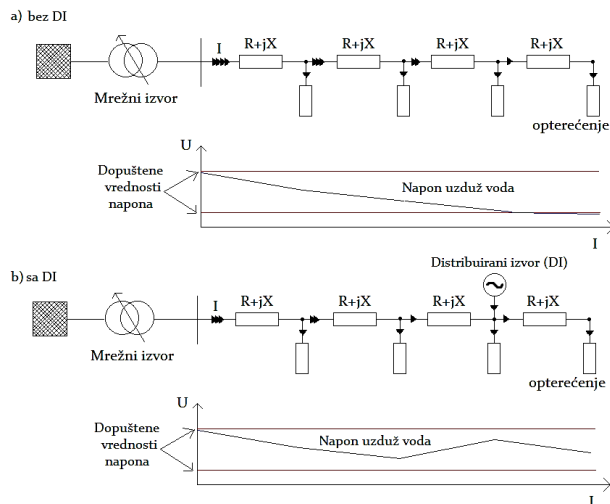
a) bez DI

I

R+jX

R+jX

R+jX

R+jX

Mrežni izvor

opterećenje

U

Dopuštene vrednosti napona

Napon uzduž voda

I

b) sa DI

Distribuirani izvor (DI)

I

R+jX

R+jX

R+jX

R+jX

Mrežni izvor

opterećenje

U

Dopuštene vrednosti napona

Napon uzduž voda

I